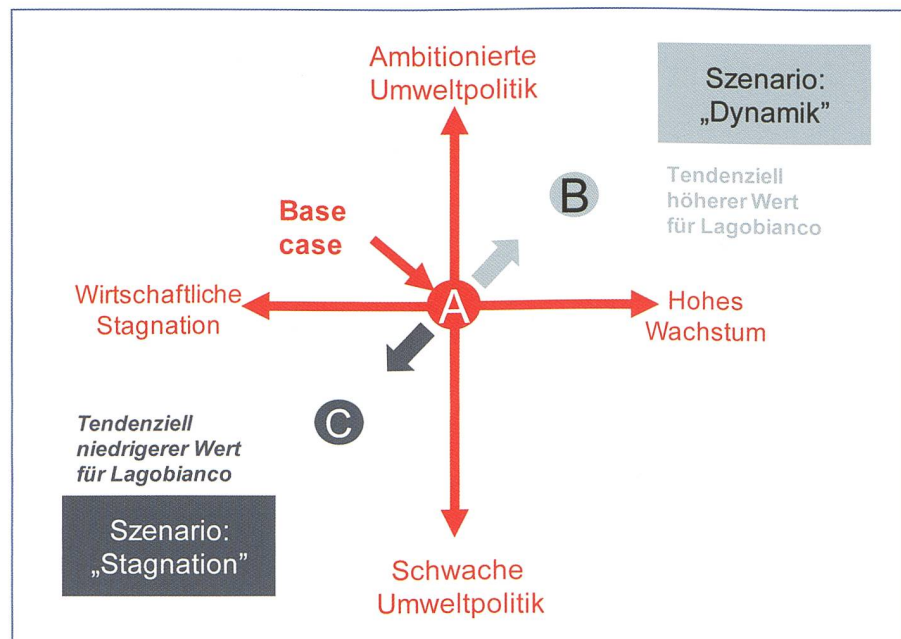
Ambitionierte Umweltpolitik

Szenario: „Dynamik"

Tendenziell höherer Wert für Lagobianco

B

Base case

Wirtschaftliche Stagnation

A

Hohes Wachstum

C

Tendenziell niedrigerer Wert für Lagobianco

Szenario: „Stagnation"

Schwache Umweltpolitik